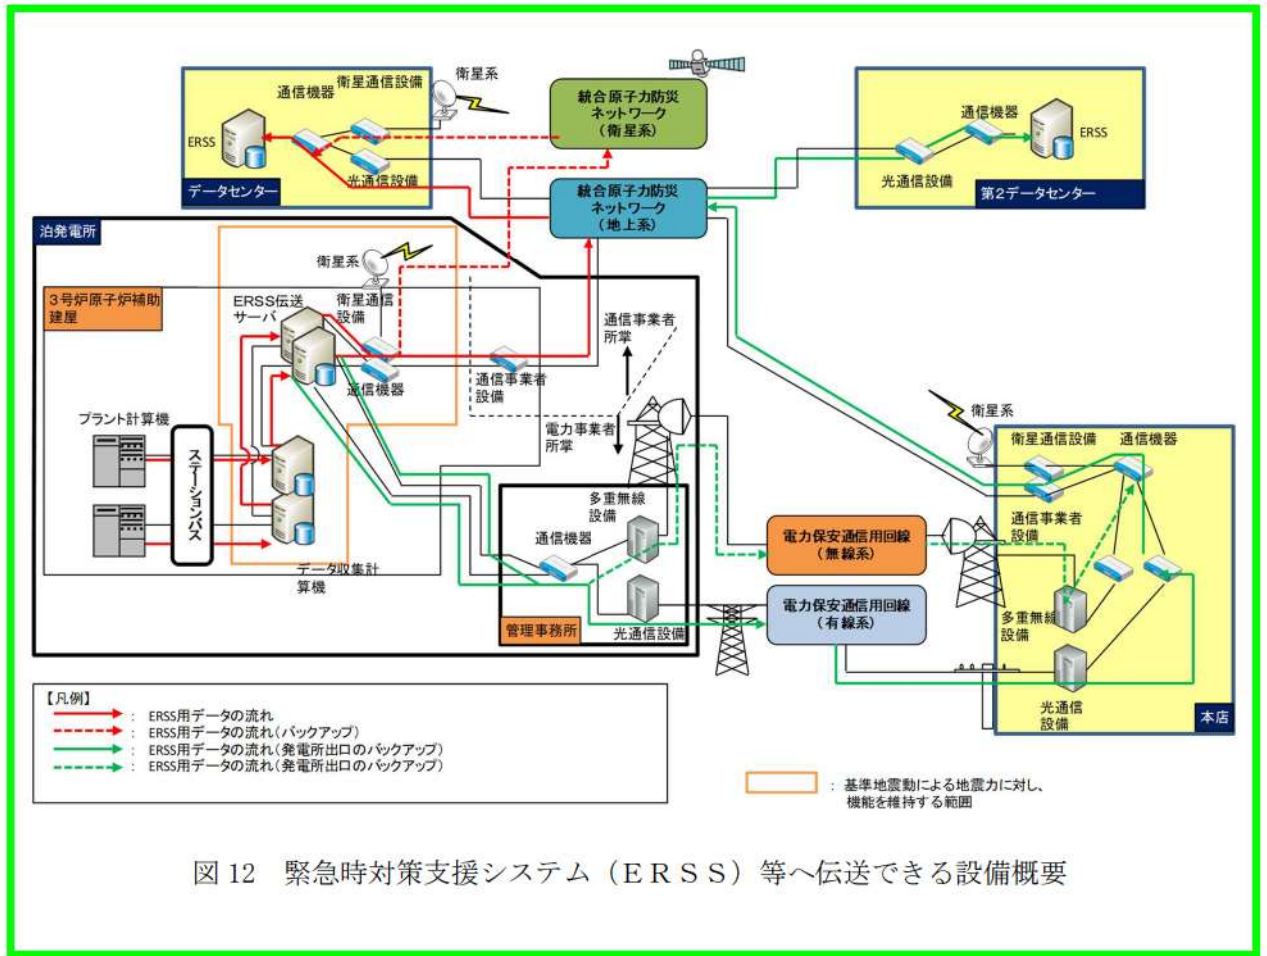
衛星系

通信機器

衛星通信設備

ERSS

光通信設備

データセンター

統合原子力防災ネットワーク（衛星系）

統合原子力防災ネットワーク（地上系）

通信機器

ERSS

光通信設備

第2データセンター

泊発電所

衛星系

3号炉原子炉補助建屋

ERSS伝送サーバ

衛星通信設備

通信機器

通信事業者設備

通信事業者所掌

電力事業者所掌

プラント計算機

ステーションバス

データ収集計算機

多重無線設備

通信機器

光通信設備

管理事務所

電力保安通信用回線（無線系）

電力保安通信用回線（有線系）

衛星系

衛星通信設備

通信機器

通信事業者設備

多重無線設備

光通信設備

本店

【凡例】

：ERSS用データの流れ

：ERSS用データの流れ（バックアップ）

：ERSS用データの流れ（発電所出口のバックアップ）

：ERSS用データの流れ（発電所出口のバックアップ）

：基準地震動による地震力に対し、機能を維持する範囲

図 12　緊急時対策支援システム（ＥＲＳＳ）等へ伝送できる設備概要